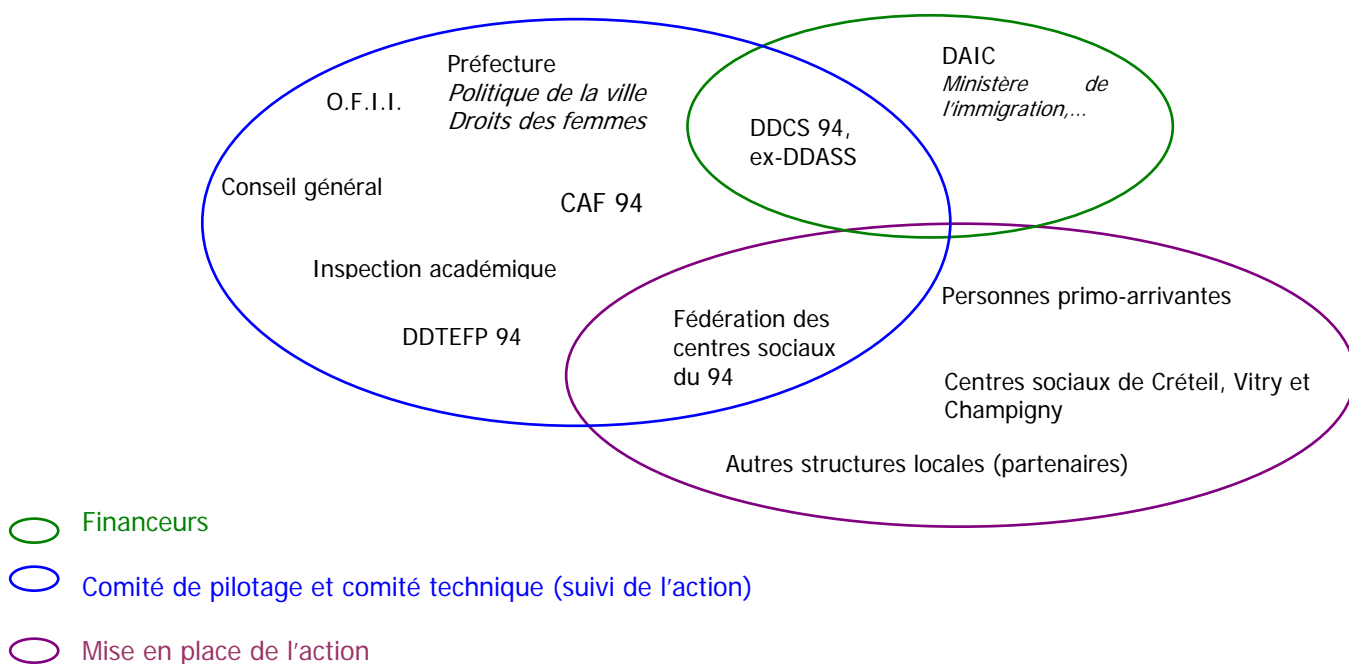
O.F.I.I.

Préfecture
*Politique de la ville*
*Droits des femmes*

DAIC
*Ministère de l'immigration,…*

DDCS 94, ex-DDASS

Conseil général

CAF 94

Inspection académique

DDTEFP 94

Fédération des centres sociaux du 94

Personnes primo-arrivantes

Centres sociaux de Créteil, Vitry et Champigny

Autres structures locales (partenaires)

Financeurs

Comité de pilotage et comité technique (suivi de l'action)

Mise en place de l'action